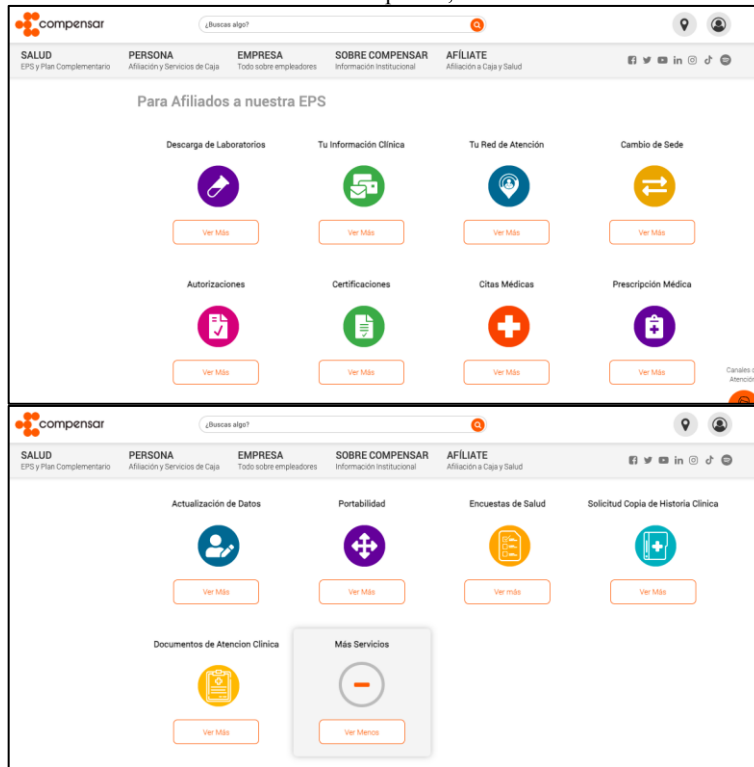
compensar

¿Buscas algo?

SALUD
EPS y Plan Complementario

PERSONA
Afiliación y Servicios de Caja

EMPRESA
Todo sobre empleadores

SOBRE COMPENSAR
Información Institucional

AFÍLIATE
Afiliación a Caja y Salud

Para Afiliados a nuestra EPS

Descarga de Laboratorios
Ver Más

Tu Información Clínica
Ver Más

Tu Red de Atención
Ver Más

Cambio de Sede
Ver Más

Autorizaciones
Ver Más

Certificaciones
Ver Más

Citas Médicas
Ver Más

Prescripción Médica
Ver Más

Canales de Atención

compensar

¿Buscas algo?

SALUD
EPS y Plan Complementario

PERSONA
Afiliación y Servicios de Caja

EMPRESA
Todo sobre empleadores

SOBRE COMPENSAR
Información Institucional

AFÍLIATE
Afiliación a Caja y Salud

Actualización de Datos
Ver Más

Portabilidad
Ver Más

Encuestas de Salud
Ver más

Solicitud Copia de Historia Clínica
Ver Más

Documentos de Atencion Clinica
Ver Más

Más Servicios
Ver Menos